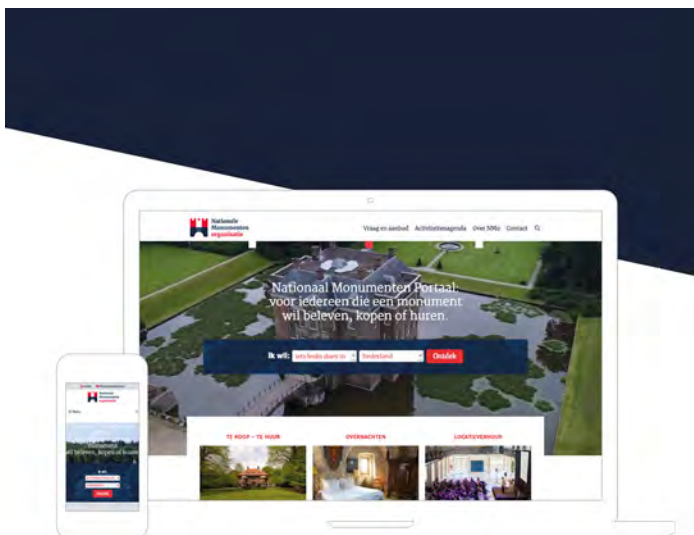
Nationale Monumenten organisatie

Vraag en aanbod Activiteitenagenda Over NMo Contact

Nationaal Monumenten Portaal: voor iedereen die een monument wil beleven, kopen of huren.

Ik wil: iets leuks doen in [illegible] Nederland Ontdek

TE KOOP – TE HUUR

OVERNACHTEN

LOCATIEVERHUUR

Nationale Monumenten organisatie

Menu

wil beleven, kopen of huren.

Ik wil:

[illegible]